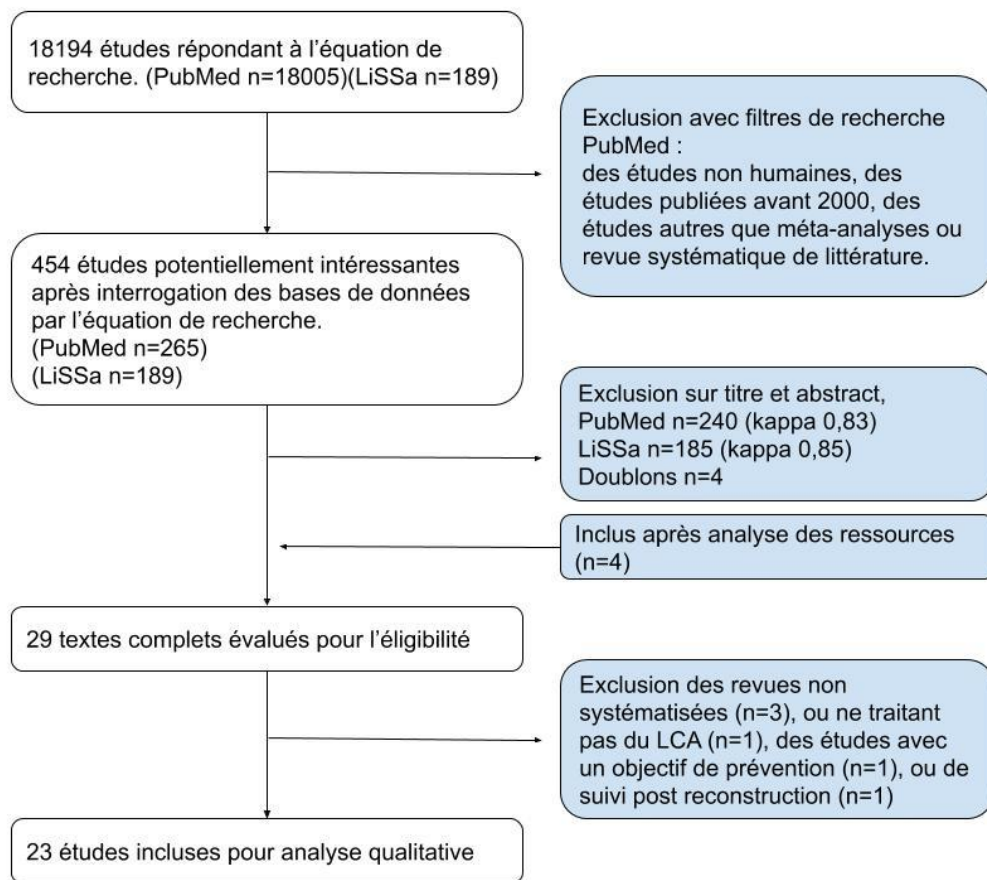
18194 études répondant à l'équation de recherche. (PubMed n=18005)(LiSSa n=189)

Exclusion avec filtres de recherche PubMed :
des études non humaines, des études publiées avant 2000, des études autres que méta-analyses ou revue systématique de littérature.

454 études potentiellement intéressantes après interrogation des bases de données par l'équation de recherche.
(PubMed n=265)
(LiSSa n=189)

Exclusion sur titre et abstract,
PubMed n=240 (kappa 0,83)
LiSSa n=185 (kappa 0,85)
Doublons n=4

Inclus après analyse des ressources (n=4)

29 textes complets évalués pour l'éligibilité

Exclusion des revues non systématisées (n=3), ou ne traitant pas du LCA (n=1), des études avec un objectif de prévention (n=1), ou de suivi post reconstruction (n=1)

23 études incluses pour analyse qualitative